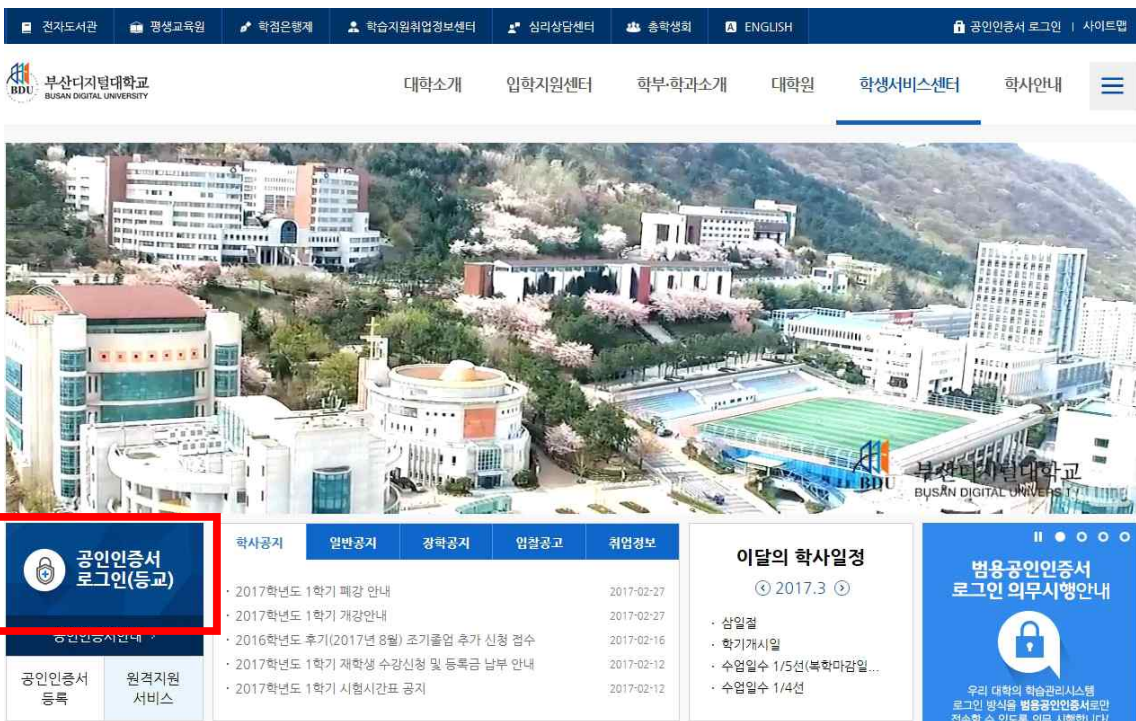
전자도서관 평생교육원 학점은행제 학습지원취업정보센터 심리상담센터 총학생회 ENGLISH 공인인증서 로그인 | 사이트맵

BDU 부산디지털대학교 BUSAN DIGITAL UNIVERSITY

대학소개 입학지원센터 학부·학과소개 대학원 학생서비스센터 학사안내

BDU 부산디지털대학교 BUSAN DIGITAL UNIVERSITY

공인인증서 로그인(등교)

공인인증서안내 >

공인인증서 등록

원격지원 서비스

| 학사공지 | 일반공지 | 장학공지 | 입찰공고 | 취업정보 |
|---|---|---|---|---|

· 2017학년도 1학기 폐강 안내 2017-02-27
· 2017학년도 1학기 개강안내 2017-02-27
· 2016학년도 후기(2017년 8월) 조기졸업 추가 신청 접수 2017-02-16
· 2017학년도 1학기 재학생 수강신청 및 등록금 납부 안내 2017-02-12
· 2017학년도 1학기 시험시간표 공지 2017-02-12

이달의 학사일정

2017.3

· 삼일절
· 학기개시일
· 수업일수 1/5선(복학마감일...
· 수업일수 1/4선

범용공인인증서 로그인 의무시행안내

우리 대학의 학습관리시스템 로그인 방식을 범용공인인증서로만 접속할 수 있도록 의무 시행합니다.